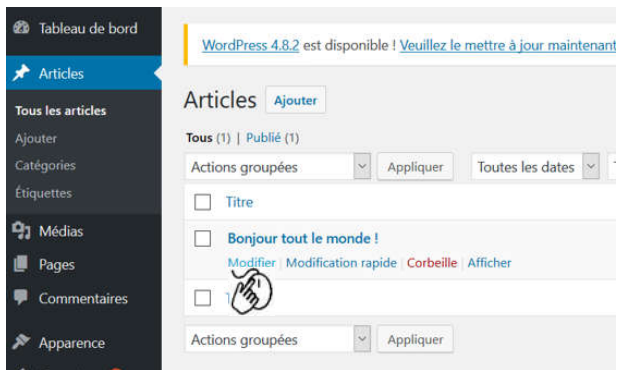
Tableau de bord
Articles
Tous les articles
Ajouter
Catégories
Étiquettes
Médias
Pages
Commentaires
Apparence

WordPress 4.8.2 est disponible ! Veuillez le mettre à jour maintenant

Articles Ajouter

Tous (1) | Publié (1)

Actions groupées Appliquer Toutes les dates

Titre

Bonjour tout le monde !
Modifier | Modification rapide | Corbeille | Afficher

Actions groupées Appliquer